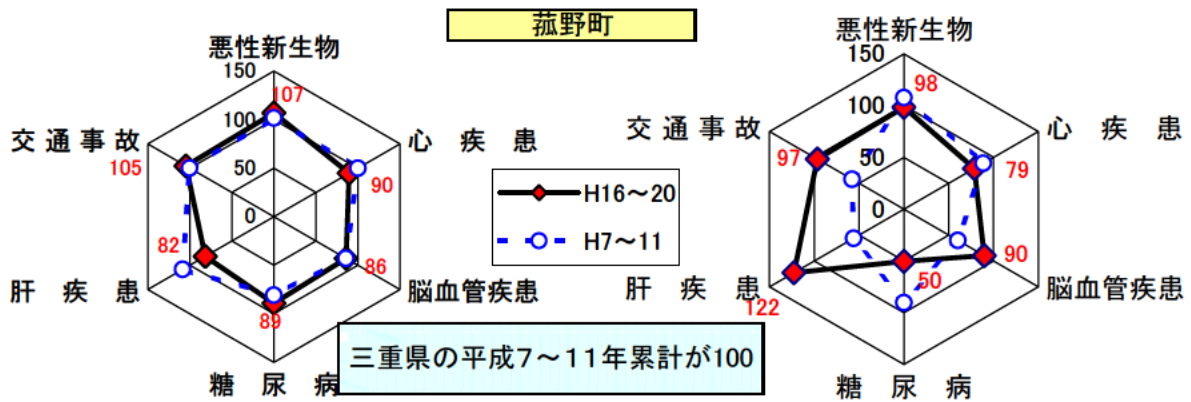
菰野町

悪性新生物
150
100
50
0
107
心 疾 患
90
脳血管疾患
86
糖 尿 病
89
肝 疾 患
82
交 通 事 故
105

H16～20
H7～11

悪性新生物
150
100
50
0
98
心 疾 患
79
脳血管疾患
90
糖 尿 病
50
肝 疾 患
122
交 通 事 故
97

三重県の平成7～11年累計が100